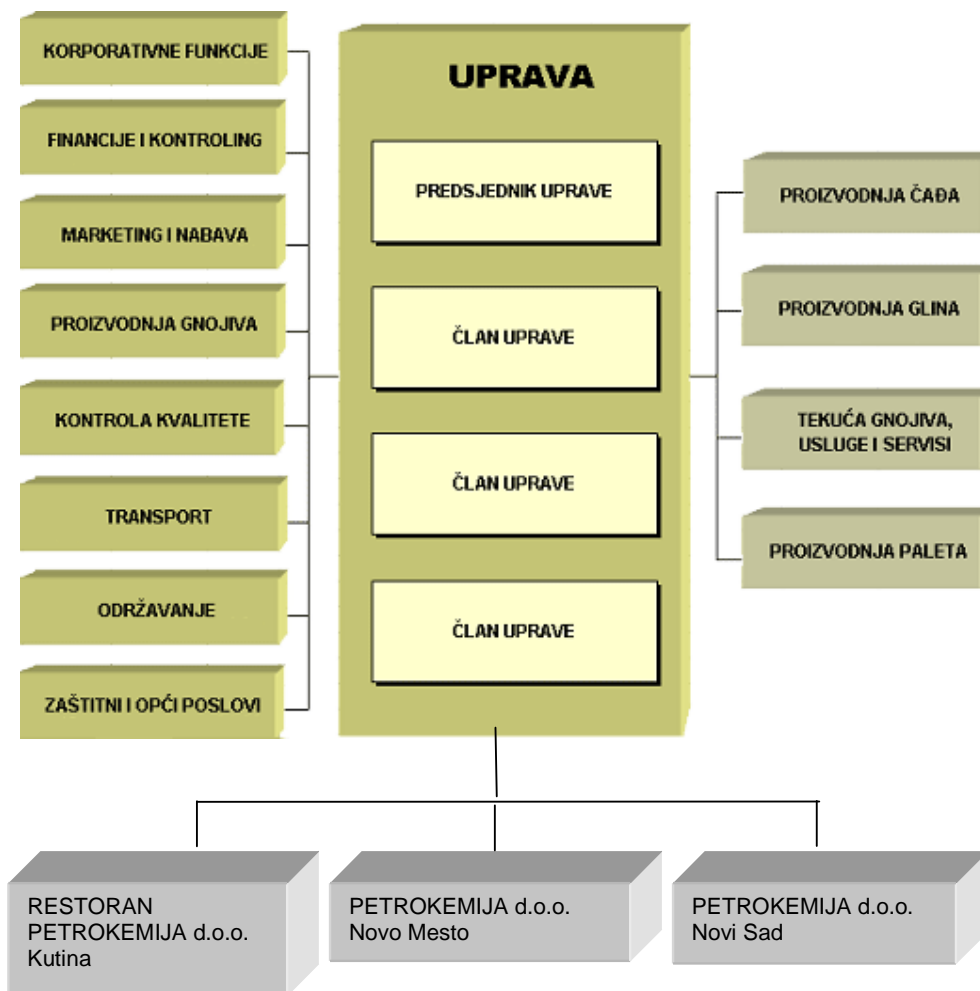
UPRAVA

PREDSJEDNIK UPRAVE

ČLAN UPRAVE

ČLAN UPRAVE

ČLAN UPRAVE

KORPORATIVNE FUNKCIJE

FINANCIJE I KONTROLING

MARKETING I NABAVA

PROIZVODNJA GNOJIVA

KONTROLA KVALITETE

TRANSPORT

ODRŽAVANJE

ZAŠTITNI I OPĆI POSLOVI

PROIZVODNJA ČAĐA

PROIZVODNJA GLINA

TEKUĆA GNOJIVA, USLUGE I SERVISI

PROIZVODNJA PALETA

RESTORAN PETROKEMIJA d.o.o. Kutina

PETROKEMIJA d.o.o. Novo Mesto

PETROKEMIJA d.o.o. Novi Sad